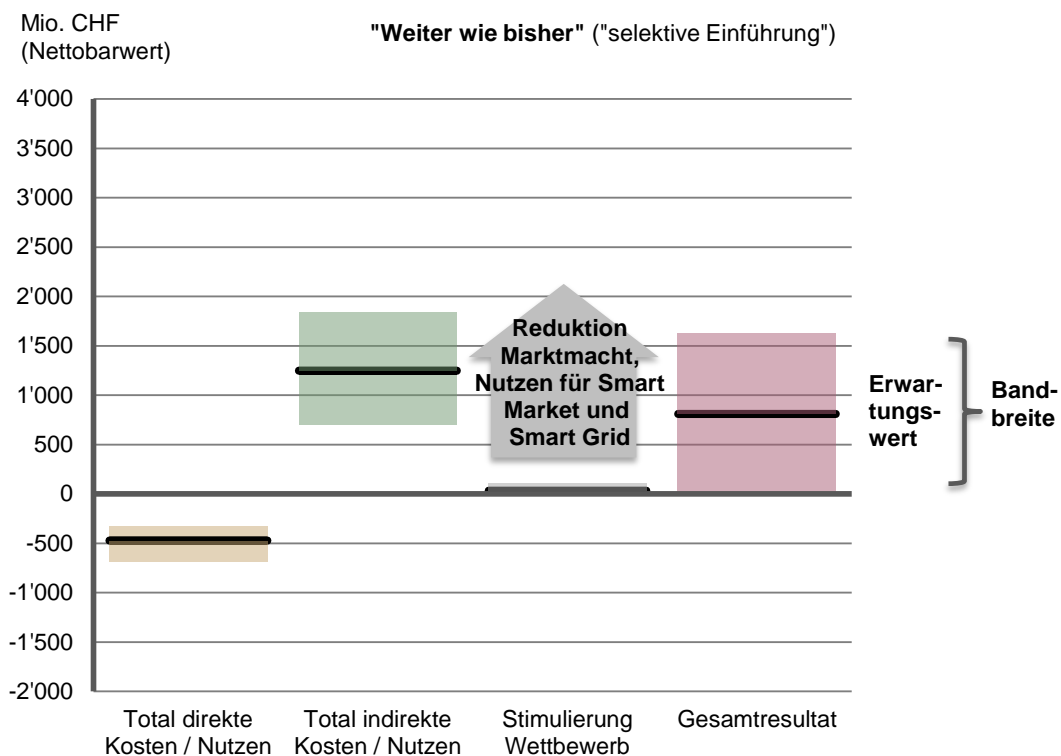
Mio. CHF
(Nettobarwert)

**"Weiter wie bisher"** ("selektive Einführung")

4'000
3'500
3'000
2'500
2'000
1'500
1'000
500
0
-500
-1'000
-1'500
-2'000

Reduktion Marktmacht, Nutzen für Smart Market und Smart Grid

Erwartungswert

Bandbreite

Total direkte Kosten / Nutzen

Total indirekte Kosten / Nutzen

Stimulierung Wettbewerb

Gesamtresultat